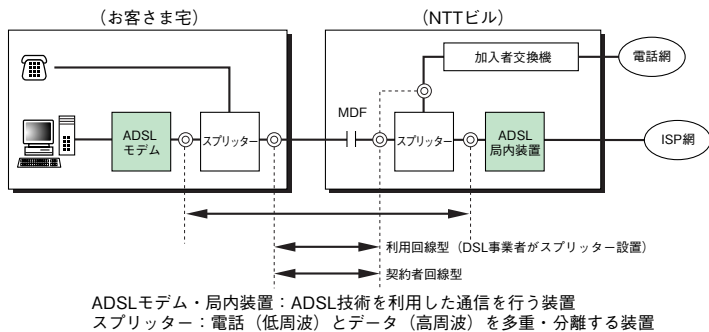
（お客さま宅）

（NTTビル）

加入者交換機

電話網

ADSL
モデム

スプリッター

MDF

スプリッター

ADSL
局内装置

ISP網

利用回線型（DSL事業者がスプリッター設置）

契約者回線型

ADSLモデム・局内装置：ADSL技術を利用した通信を行う装置
スプリッター：電話（低周波）とデータ（高周波）を多重・分離する装置